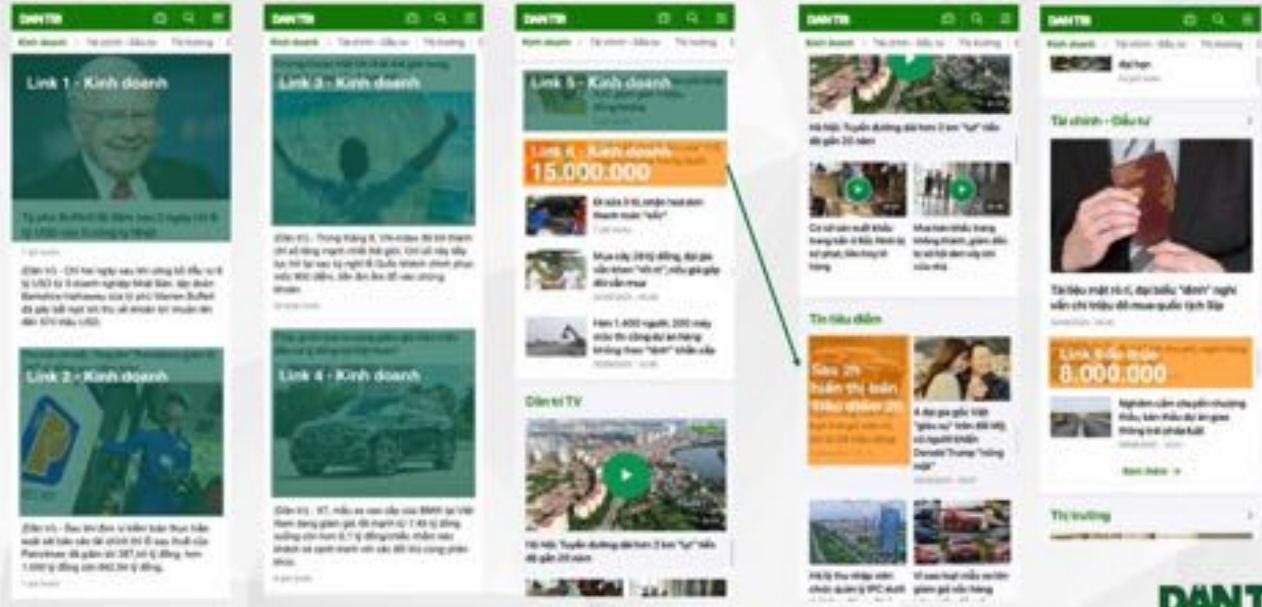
DÂN TRÍ
Kinh doanh Tài chính - Đầu tư Thị trường
Link 1 - Kinh doanh
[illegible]
Link 2 - Kinh doanh
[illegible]

DÂN TRÍ
Kinh doanh Tài chính - Đầu tư Thị trường
Link 3 - Kinh doanh
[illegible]
Link 4 - Kinh doanh
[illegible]

DÂN TRÍ
Kinh doanh Tài chính - Đầu tư Thị trường
Link 5 - Kinh doanh
Link 6 - Kinh doanh
15.000.000
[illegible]
Dân trí TV
Hà Nội: Tuyến đường dài hơn 2 km "lụi" tiền tỷ gần 20 năm

DÂN TRÍ
Kinh doanh Tài chính - Đầu tư Thị trường
Hà Nội: Tuyến đường dài hơn 2 km "lụi" tiền tỷ gần 20 năm
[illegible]
Tin tiêu điểm
Link 7
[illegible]
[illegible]

DÂN TRÍ
Kinh doanh Tài chính - Đầu tư Thị trường
Tài chính - Đầu tư
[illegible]
Link 8 - đầu trang
8.000.000
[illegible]
Xem thêm
Thị trường
DÂN T